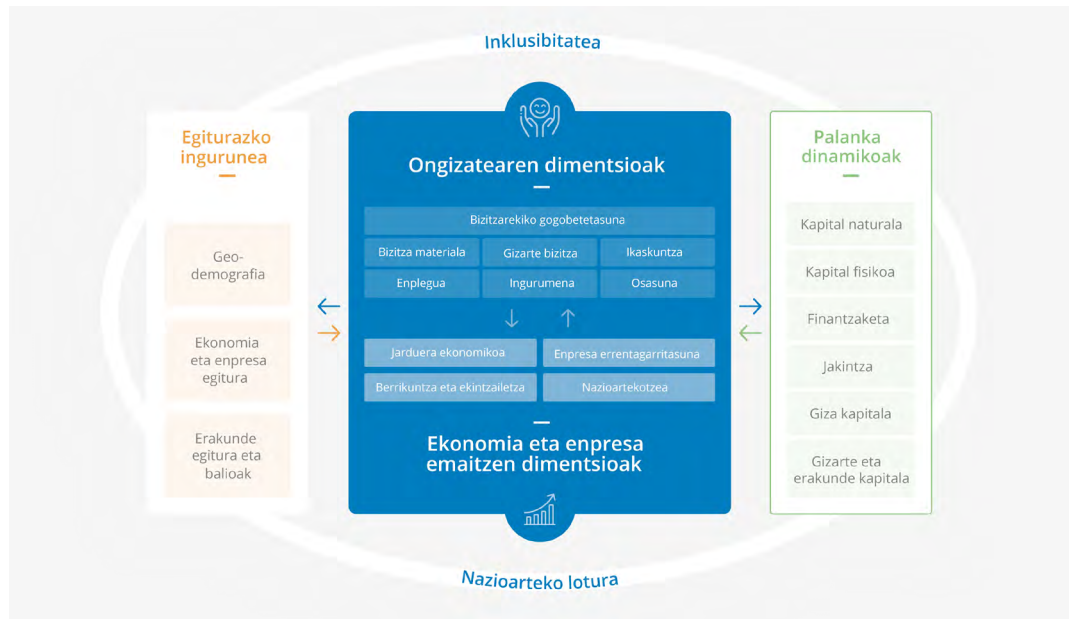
Inklusibitatea

Egiturazko ingurunea

Geo-demografia

Ekonomia eta enpresa egitura

Erakunde egitura eta balioak

Ongizatearen dimentsioak

Bizitzarekiko gogobetetasuna

Bizitza materiala

Gizarte bizitza

Ikaskuntza

Enplegua

Ingurumena

Osasuna

Jarduera ekonomikoa

Enpresa errentagarritasuna

Berrikuntza eta ekintzailetza

Nazioartekotzea

Ekonomia eta enpresa emaitzen dimentsioak

Palanka dinamikoak

Kapital naturala

Kapital fisikoa

Finantzaketa

Jakintza

Giza kapitala

Gizarte eta erakunde kapitala

Nazioarteko lotura